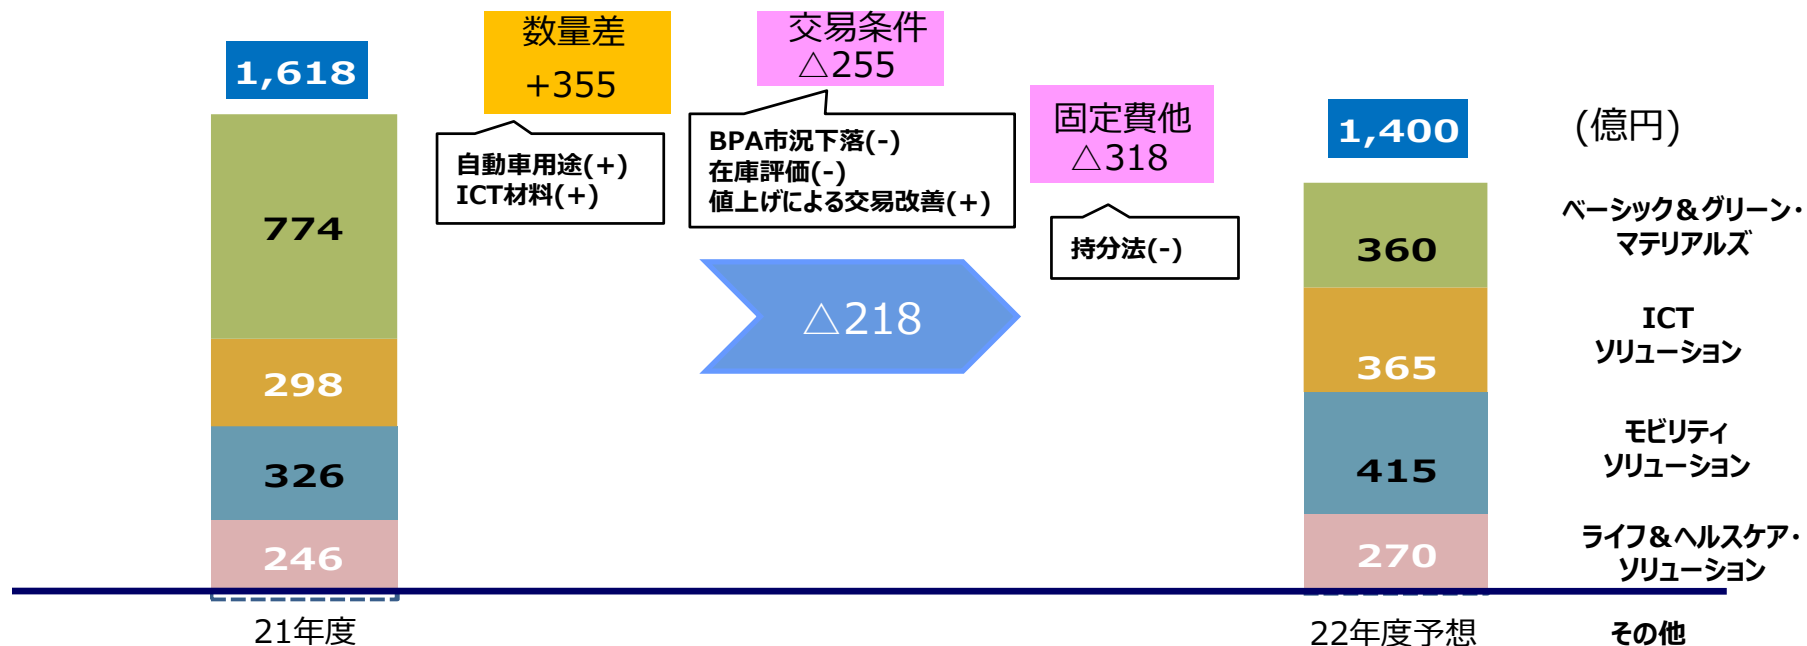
1,618

数量差
+355

交易条件
△255

固定費他
△318

1,400

(億円)

自動車用途(+)
ICT材料(+)

BPA市況下落(-)
在庫評価(-)
値上げによる交易改善(+)

持分法(-)

△218

774

298

326

246

360

365

415

270

ベーシック&グリーン・マテリアルズ

ICT
ソリューション

モビリティ
ソリューション

ライフ&ヘルスケア・
ソリューション

その他

21年度

22年度予想